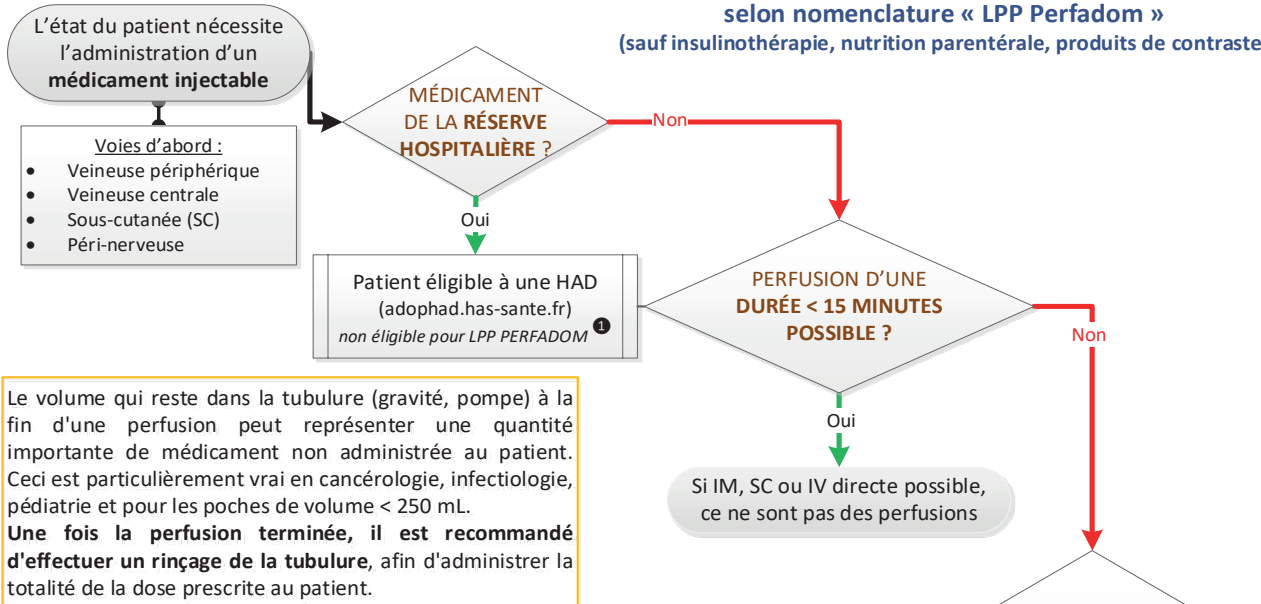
selon nomenclature « LPP Perfadom »
(sauf insulinothérapie, nutrition parentérale, produits de contraste

L'état du patient nécessite l'administration d'un **médicament injectable**

Voies d'abord :
- Veineuse périphérique
- Veineuse centrale
- Sous-cutanée (SC)
- Péri-nerveuse

MÉDICAMENT DE LA **RÉSERVE HOSPITALIÈRE** ?

Non

Oui

Patient éligible à une HAD (adophad.has-sante.fr)
*non éligible pour LPP PERFADOM* ❶

PERFUSION D'UNE **DURÉE < 15 MINUTES POSSIBLE ?**

Non

Oui

Si IM, SC ou IV directe possible, ce ne sont pas des perfusions

Le volume qui reste dans la tubulure (gravité, pompe) à la fin d'une perfusion peut représenter une quantité importante de médicament non administrée au patient. Ceci est particulièrement vrai en cancérologie, infectiologie, pédiatrie et pour les poches de volume < 250 mL.
**Une fois la perfusion terminée, il est recommandé d'effectuer un rinçage de la tubulure**, afin d'administrer la totalité de la dose prescrite au patient.